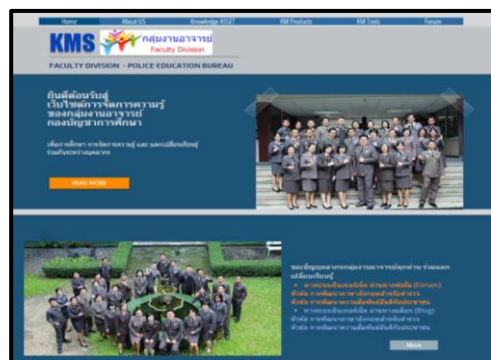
Home About US Knowledge KSUT KM Products KM Tools Forum

KMS กลุ่มงานอาจารย์ Faculty Division

FACULTY DIVISION - POLICE EDUCATION BUREAU

ยินดีต้อนรับสู่ เว็บไซต์การจัดการความรู้ ของกลุ่มงานอาจารย์ กองบัญชาการศึกษา

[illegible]

READ MORE

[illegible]

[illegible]

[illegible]

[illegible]

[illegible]

More